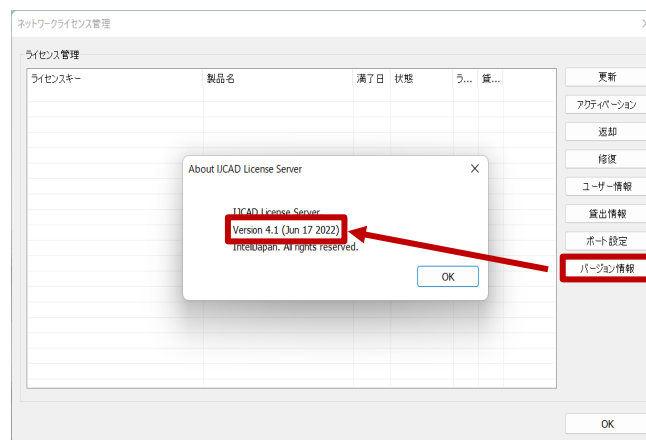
ネットワークライセンス管理

ライセンス管理

| ライセンスキー | 製品名 | 満了日 | 状態 | ラ... | 貸... |
|---|---|---|---|---|---|

更新
アクティベーション
返却
修復
ユーザー情報
貸出情報
ポート設定
バージョン情報

About IJCAD License Server

IJCAD License Server
Version 4.1 (Jun 17 2022)
IntelliJapan. All rights reserved.

OK

OK